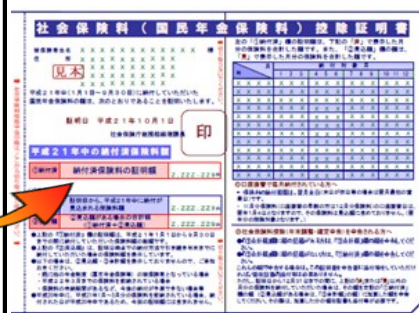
社会保険料（国民年金保険料）控除証明書

見本

平成21年1月1日～9月30日に納付していただいた国民年金保険料の額は、次のとおりであることを証明いたします。

平成21年10月1日

印

平成21年中の納付済保険料

納付済保険料の証明額

2,222,222円

2,222,222円

2,222,222円

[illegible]

X X X X X X X X X X X X

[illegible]